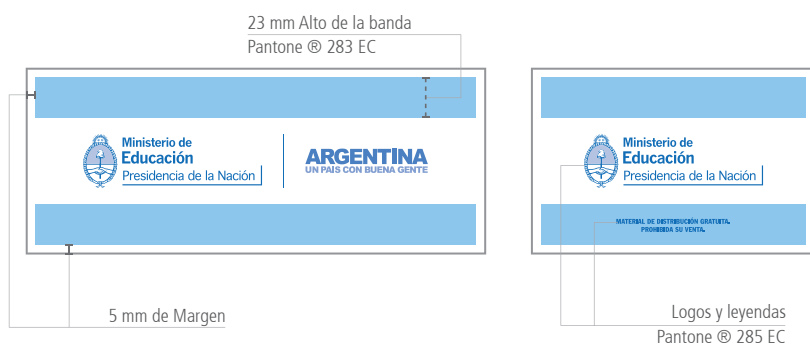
23 mm Alto de la banda
Pantone ® 283 EC

Ministerio de
Educación
Presidencia de la Nación

ARGENTINA
UN PAIS CON BUENA GENTE

5 mm de Margen

Ministerio de
Educación
Presidencia de la Nación

MATERIAL DE DISTRIBUCIÓN GRATUITA.
PROHIBIDA SU VENTA.

Logos y leyendas
Pantone ® 285 EC